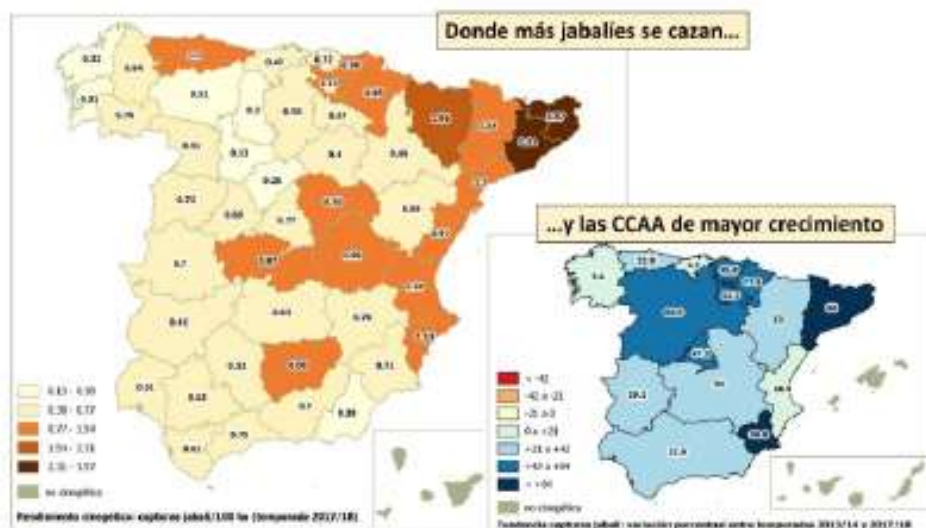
Donde más jabalíes se cazan...

0.32
0.64
0.31
0.75
0.31
0.42
0.72
0.36
0.57
0.85
0.57
0.4
0.28
0.32
0.69
0.77
0.7
0.61
0.51
0.29
0.71
0.88
0.75

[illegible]
0.38 - 0.77
0.77 - 1.54
1.54 - 2.31
2.31 - 3.57
no cinegético

Rendimiento cinegético: capturas jabalí/100 ha (temporada 2017/18)

...y las CCAA de mayor crecimiento

< -42
-42 a -21
-21 a 0
0 a +21
+21 a +42
+42 a +64
> +64
no cinegético

Tendencia capturas jabalí: variación porcentual entre temporadas 2013/14 y 2017/18